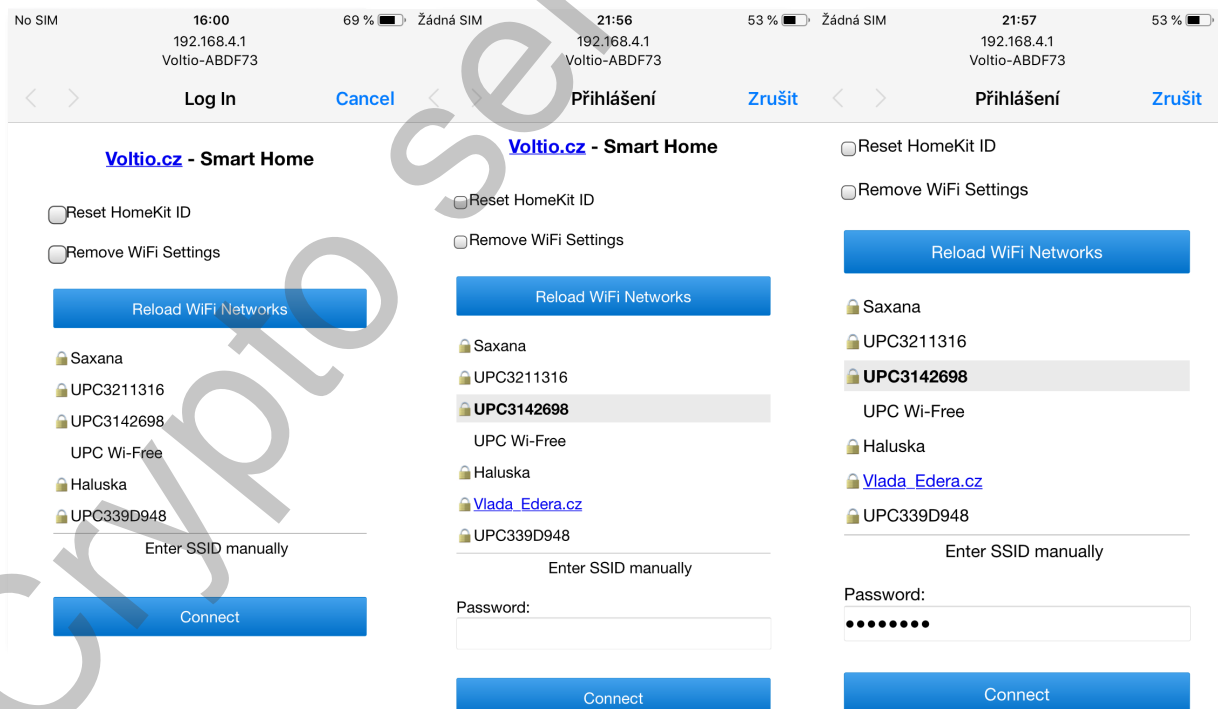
No SIM 16:00 69 %
192.168.4.1
Voltio-ABDF73
Log In Cancel

Voltio.cz - Smart Home

Reset HomeKit ID

Remove WiFi Settings

Reload WiFi Networks

Saxana
UPC3211316
UPC3142698
UPC Wi-Free
Haluska
UPC339D948
Enter SSID manually

Connect

Žádná SIM 21:56 53 %
192.168.4.1
Voltio-ABDF73
Přihlášení Zrušit

Voltio.cz - Smart Home

Reset HomeKit ID

Remove WiFi Settings

Reload WiFi Networks

Saxana
UPC3211316
UPC3142698
UPC Wi-Free
Haluska
Vlada_Edera.cz
UPC339D948
Enter SSID manually

Password:

Connect

Žádná SIM 21:57 53 %
192.168.4.1
Voltio-ABDF73
Přihlášení Zrušit

Reset HomeKit ID

Remove WiFi Settings

Reload WiFi Networks

Saxana
UPC3211316
UPC3142698
UPC Wi-Free
Haluska
Vlada_Edera.cz
UPC339D948
Enter SSID manually

Password:
••••••••

Connect

crypto sel